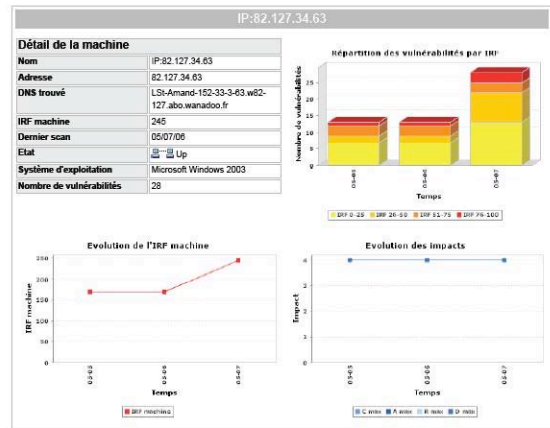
IP:82.127.34.63

| Détail de la machine | |
|---|---|
| Nom | IP:82.127.34.63 |
| Adresse | 82.127.34.63 |
| DNS trouvé | LSt-Amand-152-33-3-63.w82-127.abo.wanadoo.fr |
| IRF machine | 245 |
| Dernier scan | 05/07/06 |
| Etat | Up |
| Système d'exploitation | Microsoft Windows 2003 |
| Nombre de vulnérabilités | 28 |

Répartition des vulnérabilités par IRF

Nombre de vulnérabilités

30
25
20
15
10
5
0

05-05
05-06
05-07

Temps

IRF 0-25 IRF 26-50 IRF 51-75 IRF 76-100

Evolution de l'IRF machine

IRF machine

250
225
200
175
150

05-05
05-06
05-07

Temps

IRF machine

Evolution des impacts

Impact

4
3
2
1
0

05-05
05-06
05-07

Temps

C max A max R max D max